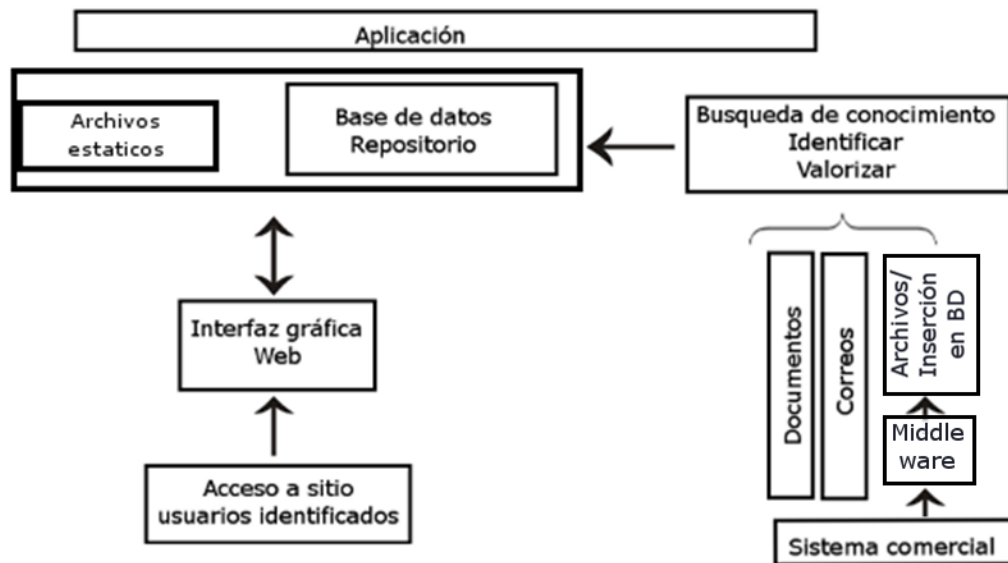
Aplicación

Archivos estaticos

Base de datos Repositorio

Busqueda de conocimiento Identificar Valorizar

Interfaz gráfica Web

Acceso a sitio usuarios identificados

Documentos

Correos

Archivos/ Inserción en BD

Middle ware

Sistema comercial